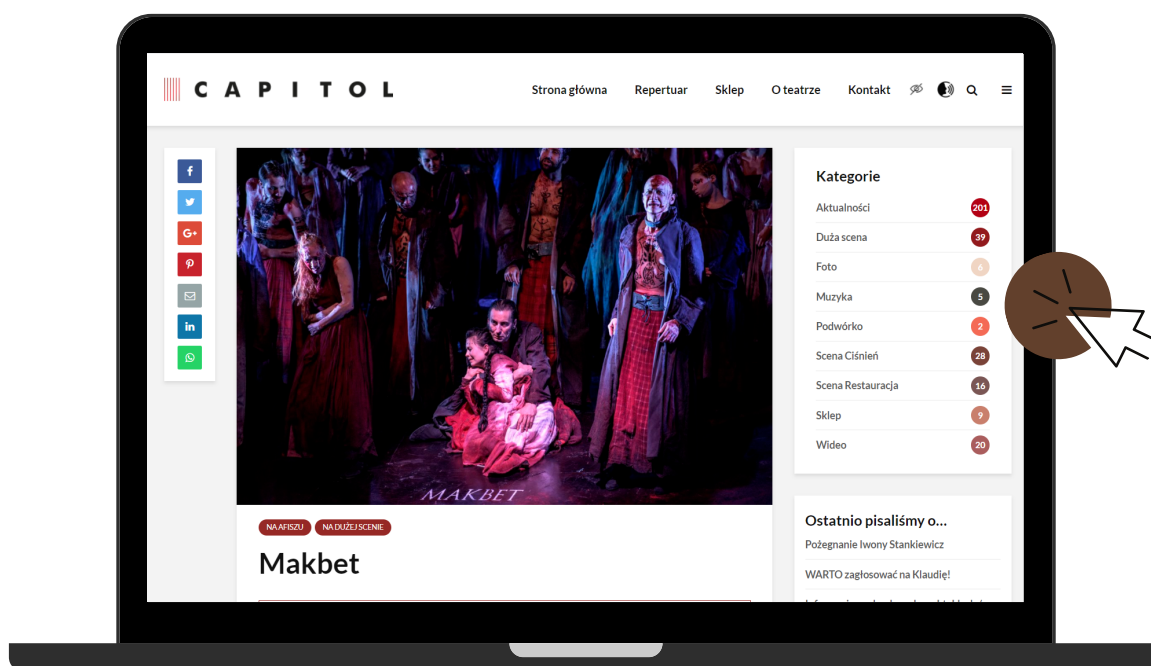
CAPITOL

Strona główna Repertuar Sklep O teatrze Kontakt

MAKBET

NA AFISZU NA DUŻEJ SCENIE

Makbet

Kategorie

| | |
|---|---|
| Aktualności | 201 |
| Duża scena | 39 |
| Foto | 6 |
| Muzyka | 5 |
| Podwórko | 2 |
| Scena Ciśnień | 28 |
| Scena Restauracja | 16 |
| Sklep | 9 |
| Wideo | 20 |

Ostatnio pisaliśmy o...

Pożegnanie Iwony Stankiewicz

WARTO zagłosować na Klaudię!

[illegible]